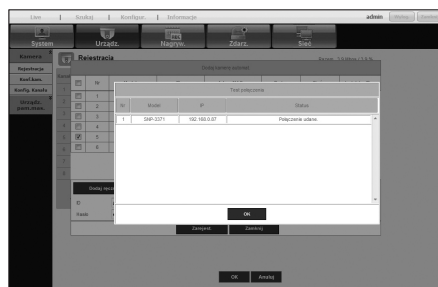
Live | Szukaj | Konfigur. | Informacje admin Wyloguj

System Urządz. Nagryw. Zdarz. Sieć

Kamera
Rejestracja
Konf.kam.
Konfig. Kanału
Urządz. pam.masow.

Rejestracja

Dodaj kamerę sieciową

| Nr | Model | IP | Status |
|---|---|---|---|
| 1 | SNP-3371 | 192.168.0.87 | Połączenie udane. |

Test połączenia

Nr
1
2
3
4
5
6

Dodaj ręcz.

ID
Hasło

OK

Zamjest. Zamknij

OK Anuluj